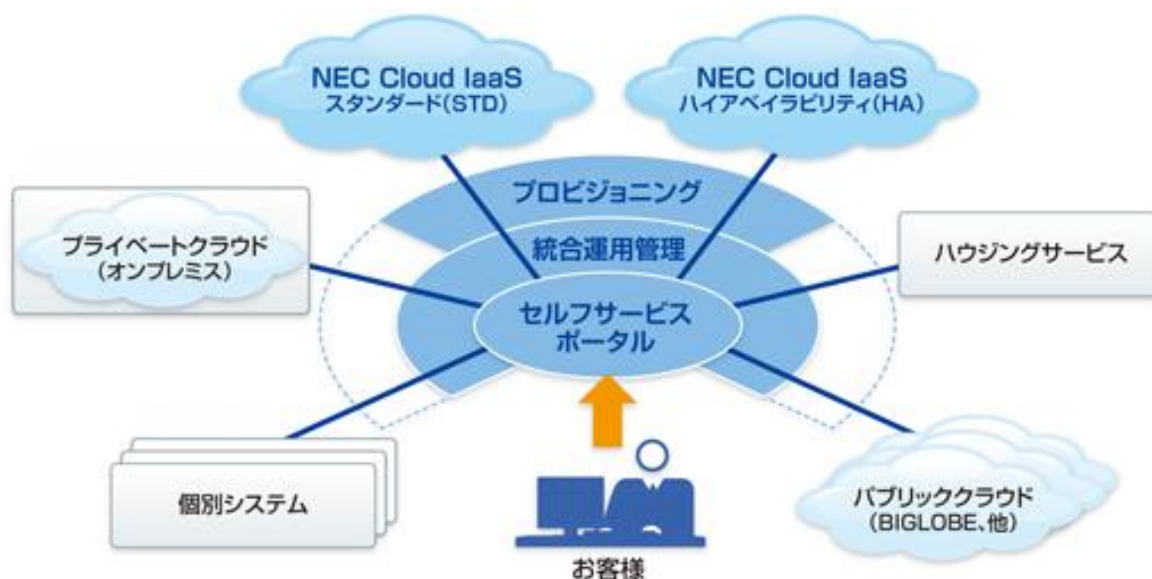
NEC Cloud IaaS
スタンダード(STD)

NEC Cloud IaaS
ハイアベイラビリティ(HA)

プロビジョニング

統合運用管理

プライベートクラウド
(オンプレミス)

ハウジングサービス

セルフサービス
ポータル

個別システム

パブリッククラウド
(BIGLOBE、他)

お客様